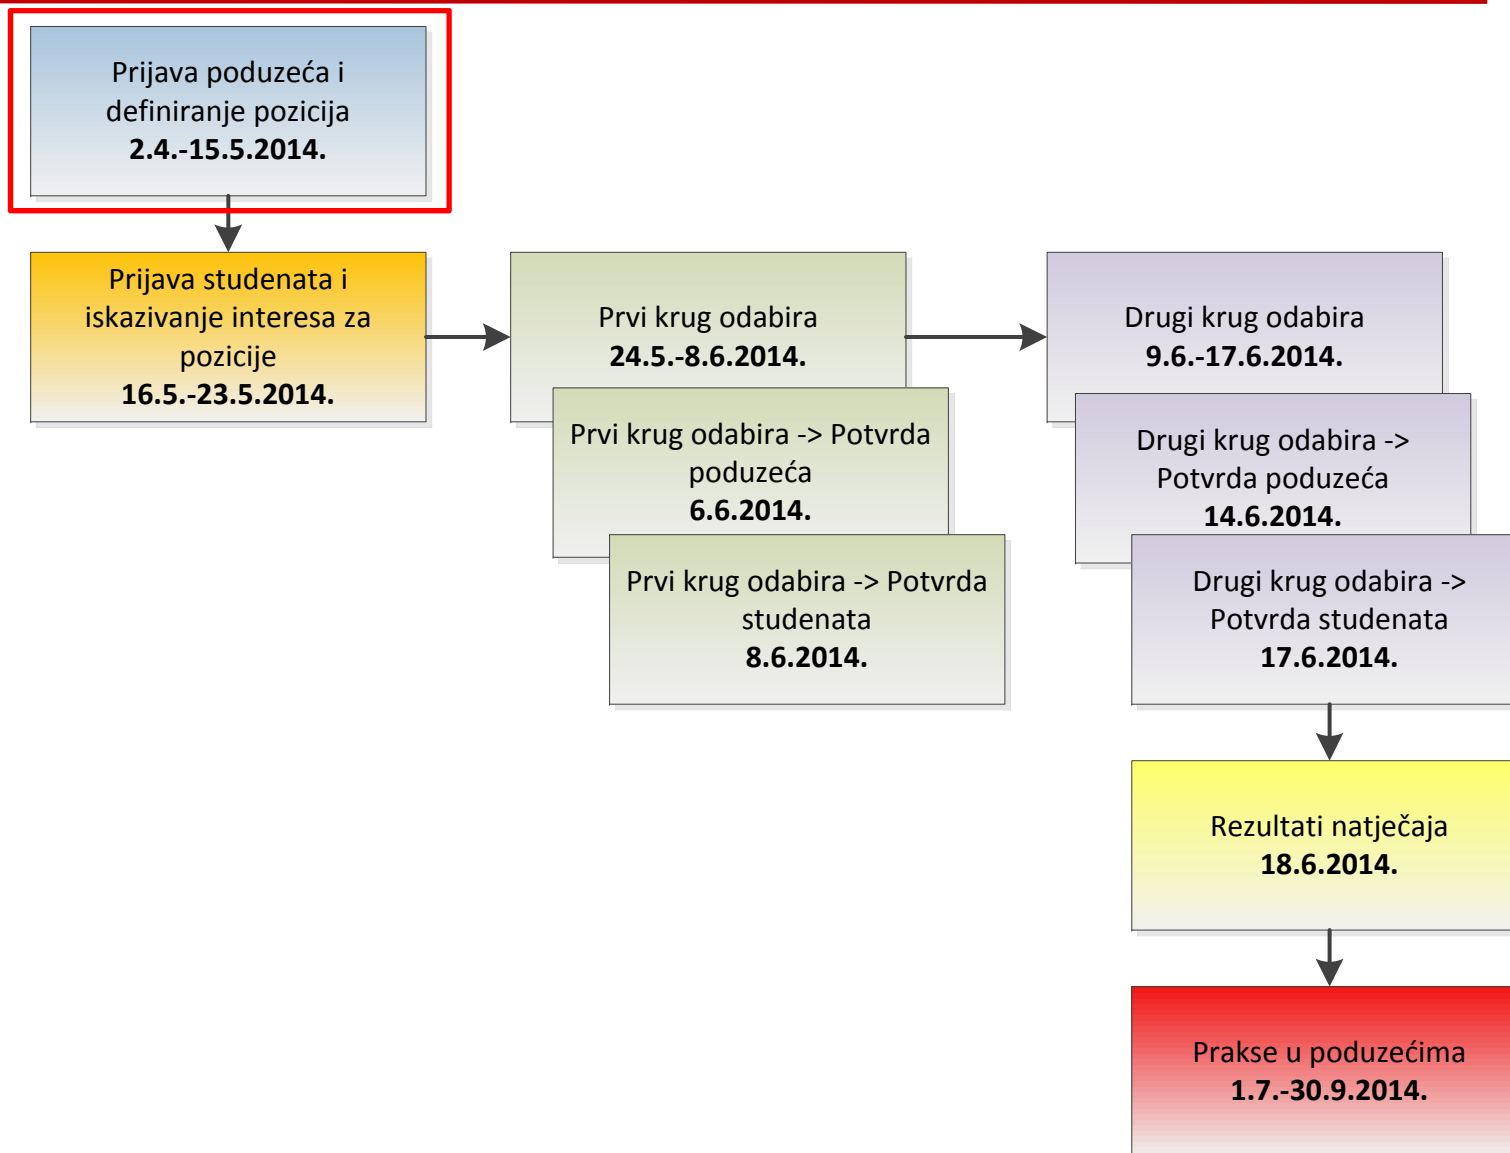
Prijava poduzeća i definiranje pozicija
2.4.-15.5.2014.

Prijava studenata i iskazivanje interesa za pozicije
16.5.-23.5.2014.

Prvi krug odabira
24.5.-8.6.2014.

Prvi krug odabira -> Potvrda poduzeća
6.6.2014.

Prvi krug odabira -> Potvrda studenata
8.6.2014.

Drugi krug odabira
9.6.-17.6.2014.

Drugi krug odabira -> Potvrda poduzeća
14.6.2014.

Drugi krug odabira -> Potvrda studenata
17.6.2014.

Rezultati natječaja
18.6.2014.

Prakse u poduzećima
1.7.-30.9.2014.